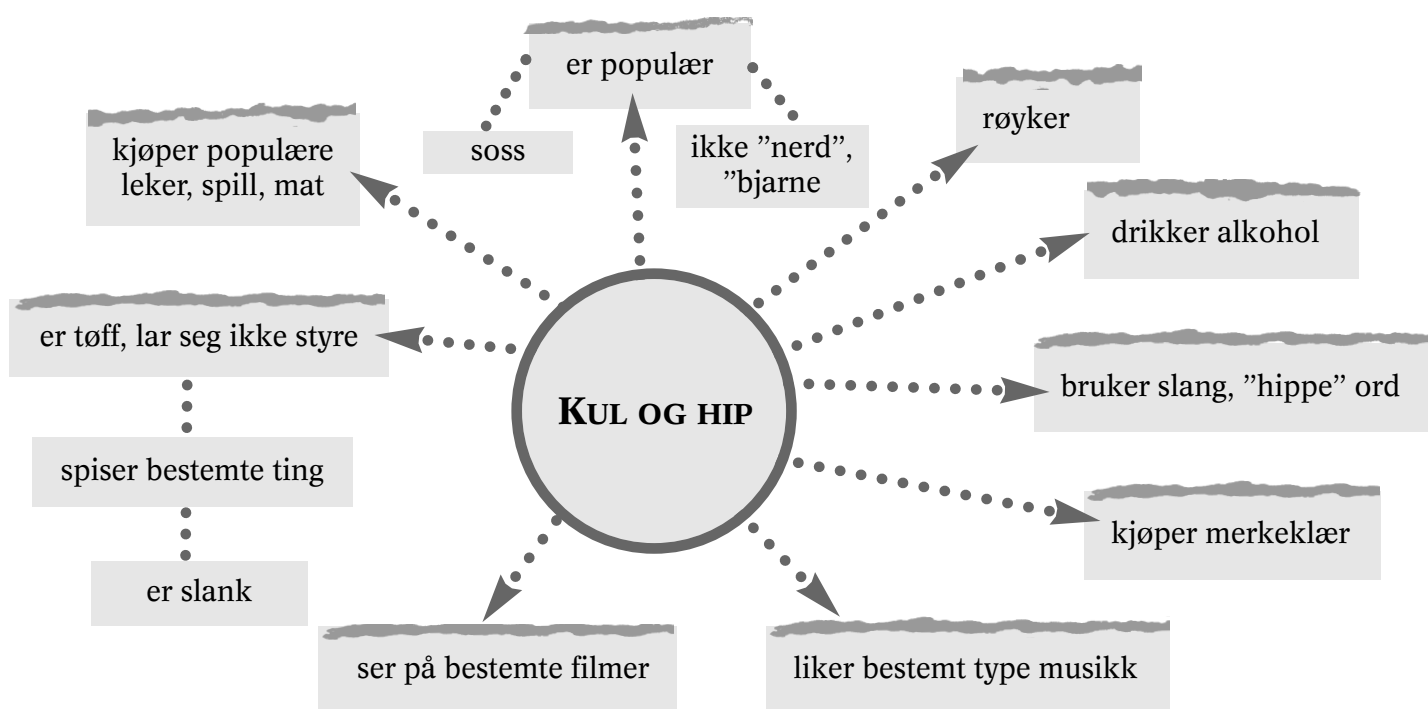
er populær

soss

ikke ”nerd”, ”bjarne

kjøper populære leker, spill, mat

røyker

drikker alkohol

er tøff, lar seg ikke styre

KUL OG HIP

bruker slang, ”hippe” ord

spiser bestemte ting

er slank

kjøper merkeklær

ser på bestemte filmer

liker bestemt type musikk